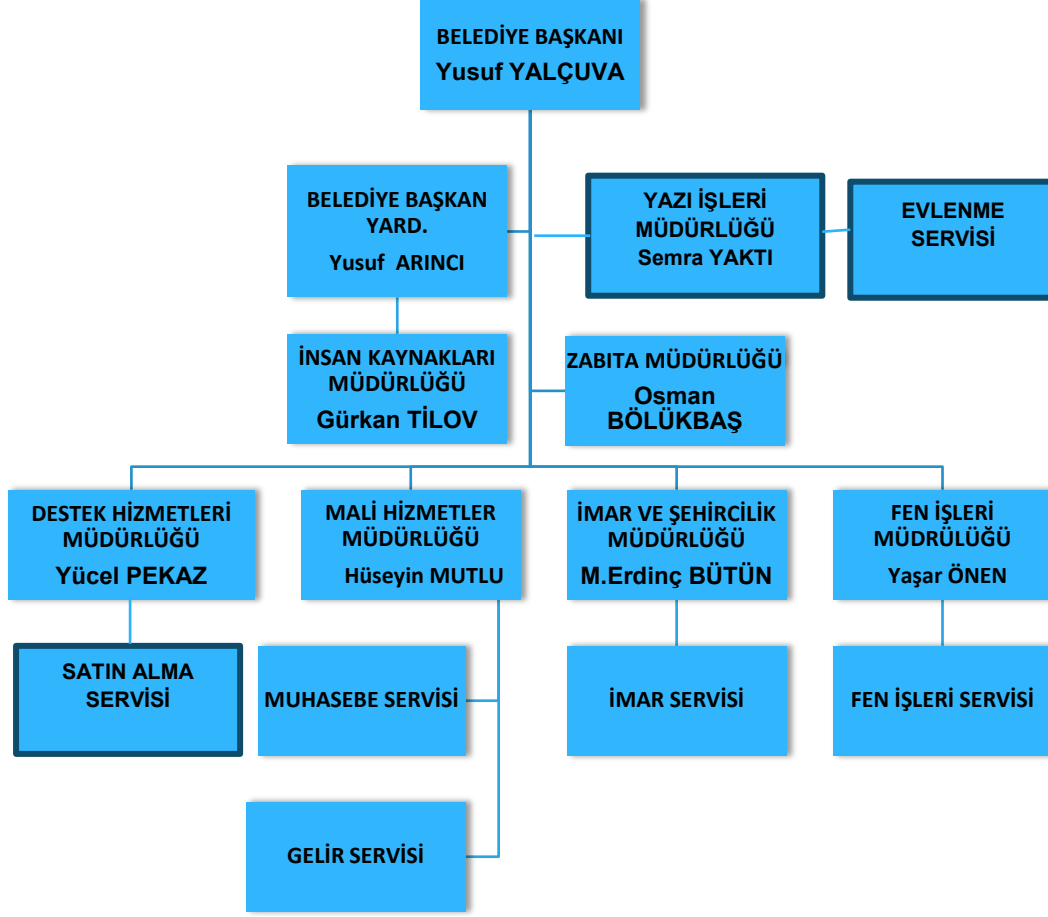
BELEDİYE BAŞKANI
Yusuf YALÇUVA

BELEDİYE BAŞKAN YARD.
Yusuf ARINCI

YAZI İŞLERİ MÜDÜRLÜĞÜ
Semra YAKTI

EVLENME SERVİSİ

İNSAN KAYNAKLARI MÜDÜRLÜĞÜ
Gürkan TİLOV

ZABITA MÜDÜRLÜĞÜ
Osman BÖLÜKBAŞ

DESTEK HİZMETLERİ MÜDÜRLÜĞÜ
Yücel PEKAZ

MALİ HİZMETLER MÜDÜRLÜĞÜ
Hüseyin MUTLU

İMAR VE ŞEHİRCİLİK MÜDÜRLÜĞÜ
M.Erdinç BÜTÜN

FEN İŞLERİ MÜDRÜLÜĞÜ
Yaşar ÖNEN

SATIN ALMA SERVİSİ

MUHASEBE SERVİSİ

İMAR SERVİSİ

FEN İŞLERİ SERVİSİ

GELİR SERVİSİ